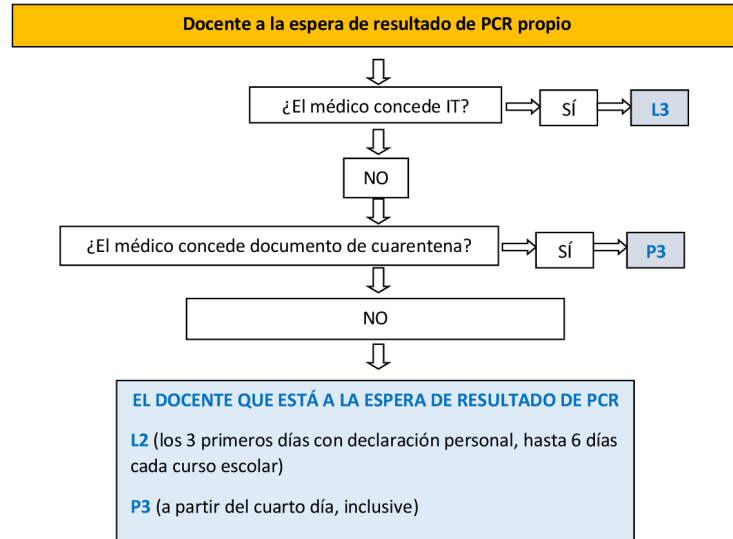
Docente a la espera de resultado de PCR propio

¿El médico concede IT?

SÍ

L3

NO

¿El médico concede documento de cuarentena?

SÍ

P3

NO

EL DOCENTE QUE ESTÁ A LA ESPERA DE RESULTADO DE PCR

L2 (los 3 primeros días con declaración personal, hasta 6 días cada curso escolar)

P3 (a partir del cuarto día, inclusive)